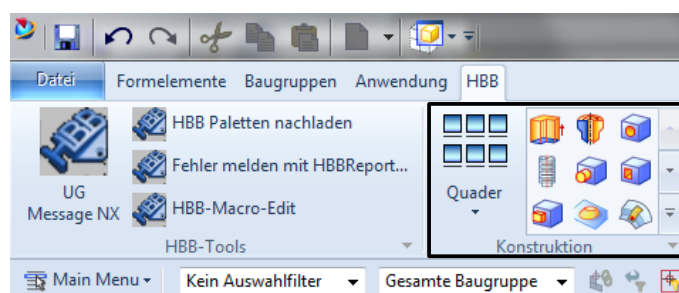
Datei Formelemente Baugruppen Anwendung HBB

UG Message NX

HBB Paletten nachladen

Fehler melden mit HBBReport...

HBB-Macro-Edit

HBB-Tools

Quader

Konstruktion

Main Menu

Kein Auswahlfilter

Gesamte Baugruppe